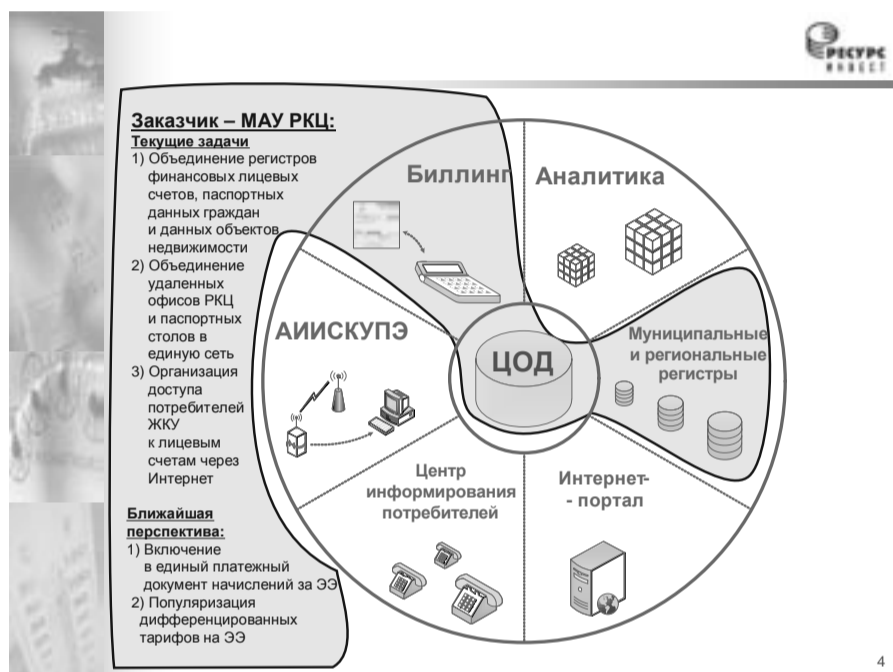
РЕСУРС ИНВЕСТ

Заказчик – МАУ РКЦ:
Текущие задачи
1) Объединение регистров финансовых лицевых счетов, паспортных данных граждан и данных объектов недвижимости
2) Объединение удаленных офисов РКЦ и паспортных столов в единую сеть
3) Организация доступа потребителей ЖКУ к лицевым счетам через Интернет

Ближайшая перспектива:
1) Включение в единый платежный документ начислений за ЭЭ
2) Популяризация дифференцированных тарифов на ЭЭ

Биллинг

Аналитика

АИИСКУПЭ

ЦОД

Муниципальные и региональные регистры

Центр информирования потребителей

Интернет- - портал

4